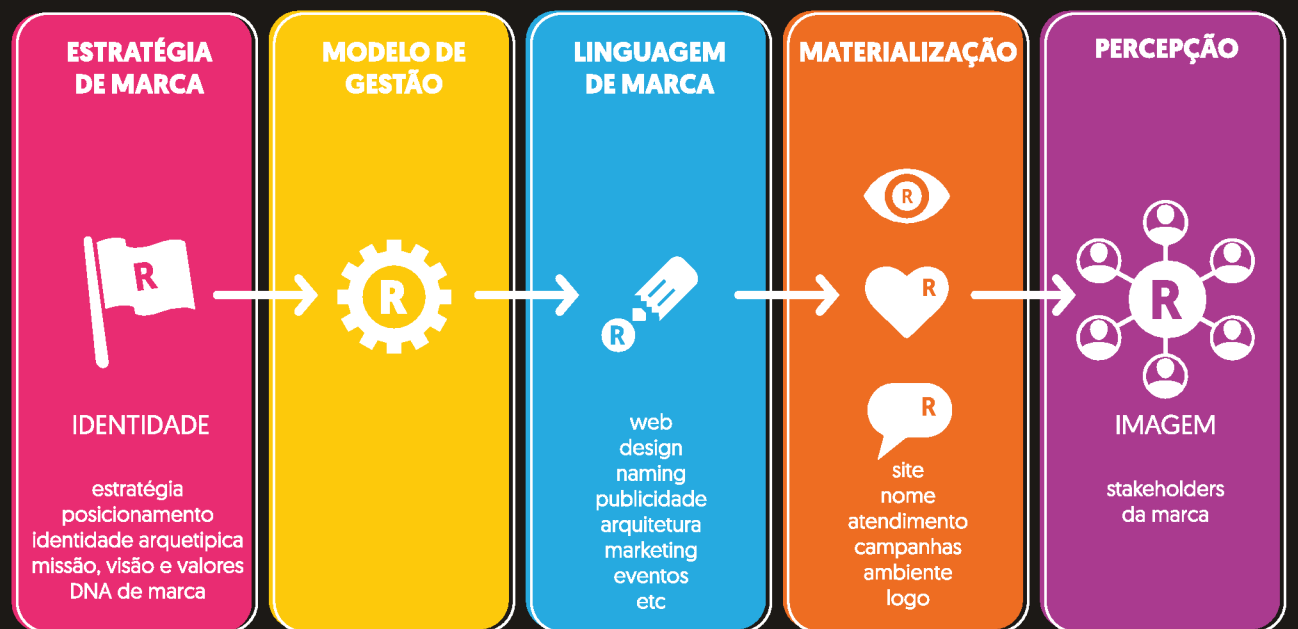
ESTRATÉGIA DE MARCA

R

IDENTIDADE

estratégia
posicionamento
identidade arquetipica
missão, visão e valores
DNA de marca

MODELO DE GESTÃO

R

LINGUAGEM DE MARCA

R

web
design
naming
publicidade
arquitetura
marketing
eventos
etc

MATERIALIZAÇÃO

R

R

R

site
nome
atendimento
campanhas
ambiente
logo

PERCEPÇÃO

R

IMAGEM

stakeholders
da marca